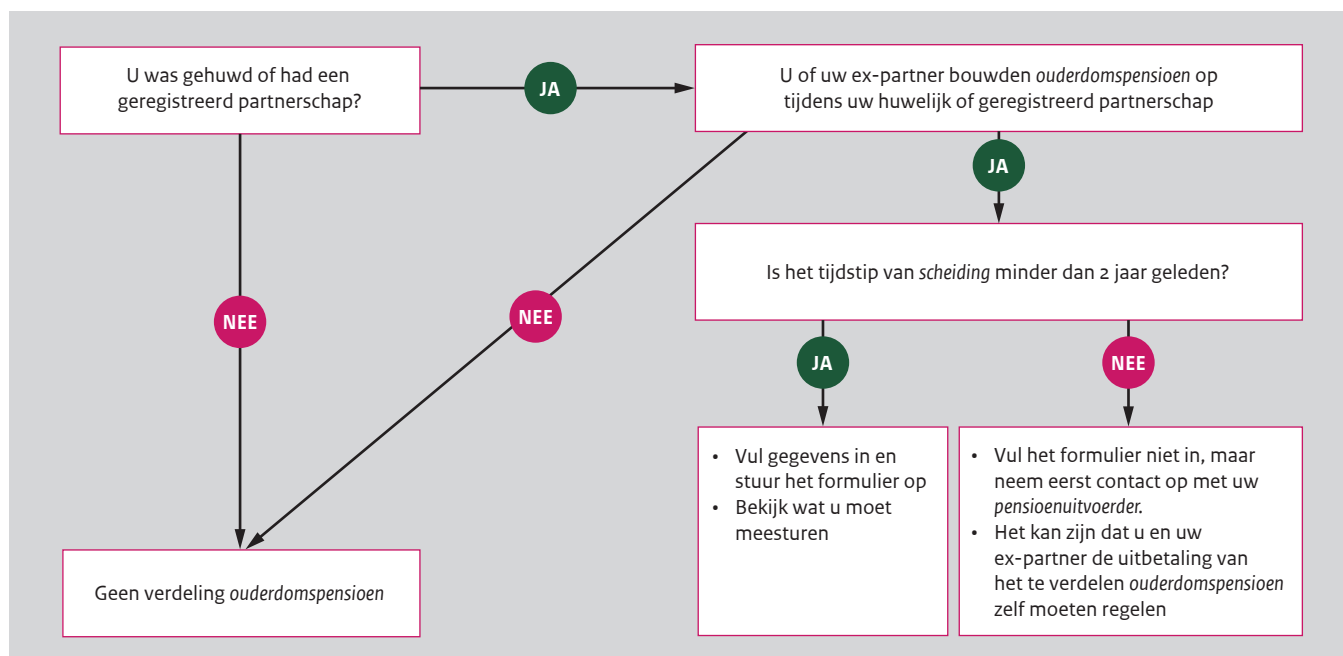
U was gehuwd of had een geregistreerd partnerschap?

JA

U of uw ex-partner bouwden ouderdomspensioen op tijdens uw huwelijk of geregistreerd partnerschap

JA

Is het tijdstip van scheiding minder dan 2 jaar geleden?

NEE

NEE

JA

NEE

• Vul gegevens in en stuur het formulier op
• Bekijk wat u moet meesturen

• Vul het formulier niet in, maar neem eerst contact op met uw pensioenuitvoerder.
• Het kan zijn dat u en uw ex-partner de uitbetaling van het te verdelen ouderdomspensioen zelf moeten regelen

Geen verdeling ouderdomspensioen